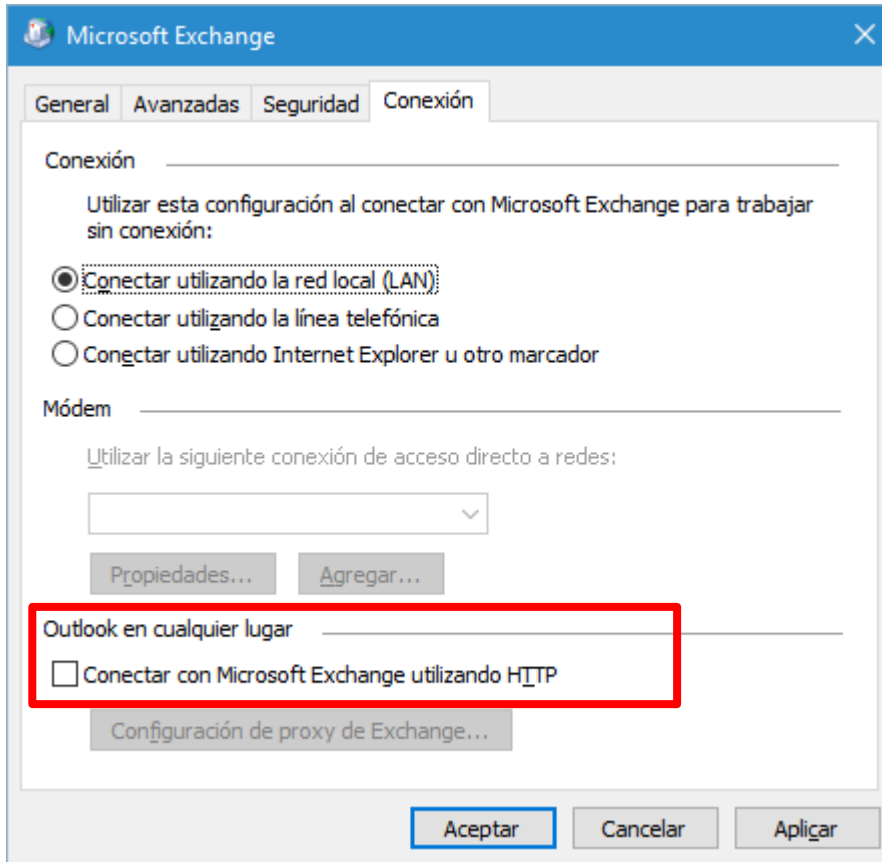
Microsoft Exchange

General | Avanzadas | Seguridad | Conexión

Conexión

Utilizar esta configuración al conectar con Microsoft Exchange para trabajar sin conexión:

Conectar utilizando la red local (LAN)

Conectar utilizando la línea telefónica

Conectar utilizando Internet Explorer u otro marcador

Módem

Utilizar la siguiente conexión de acceso directo a redes:

Propiedades...

Agregar...

Outlook en cualquier lugar

Conectar con Microsoft Exchange utilizando HTTP

Configuración de proxy de Exchange...

Aceptar

Cancelar

Aplicar